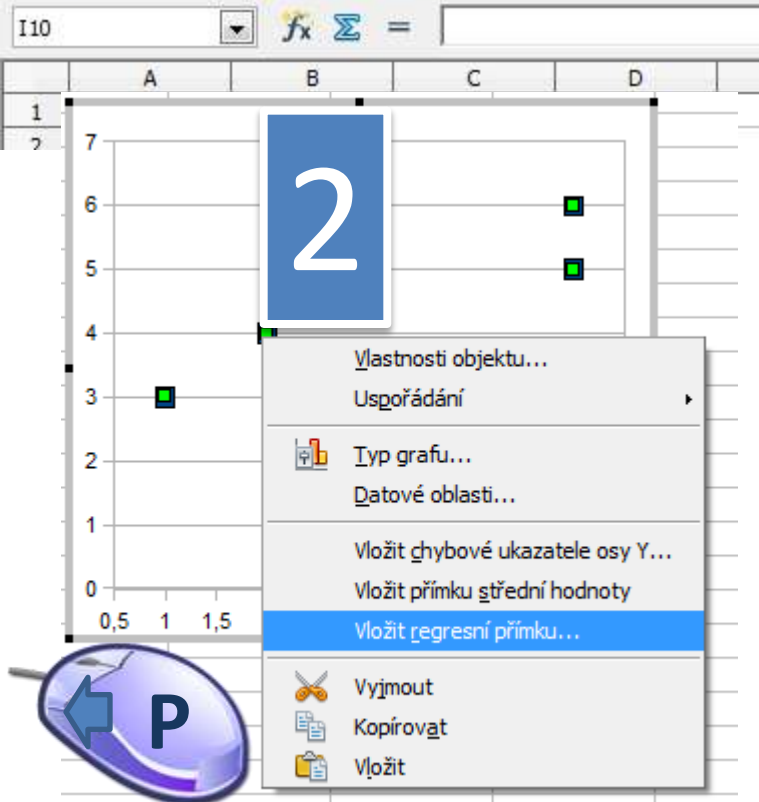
I10

$f_x$ Σ =

A B C D

1
2

7
6
5
4
3
2
1
0

0,5 1 1,5

2

Vlastnosti objektu...
Uspořádání
Typ grafu...
Datové oblasti...
Vložit chybové ukazatele osy Y...
Vložit přímku střední hodnoty
Vložit regresní přímku...
Vyjmout
Kopírovat
Vložit

P